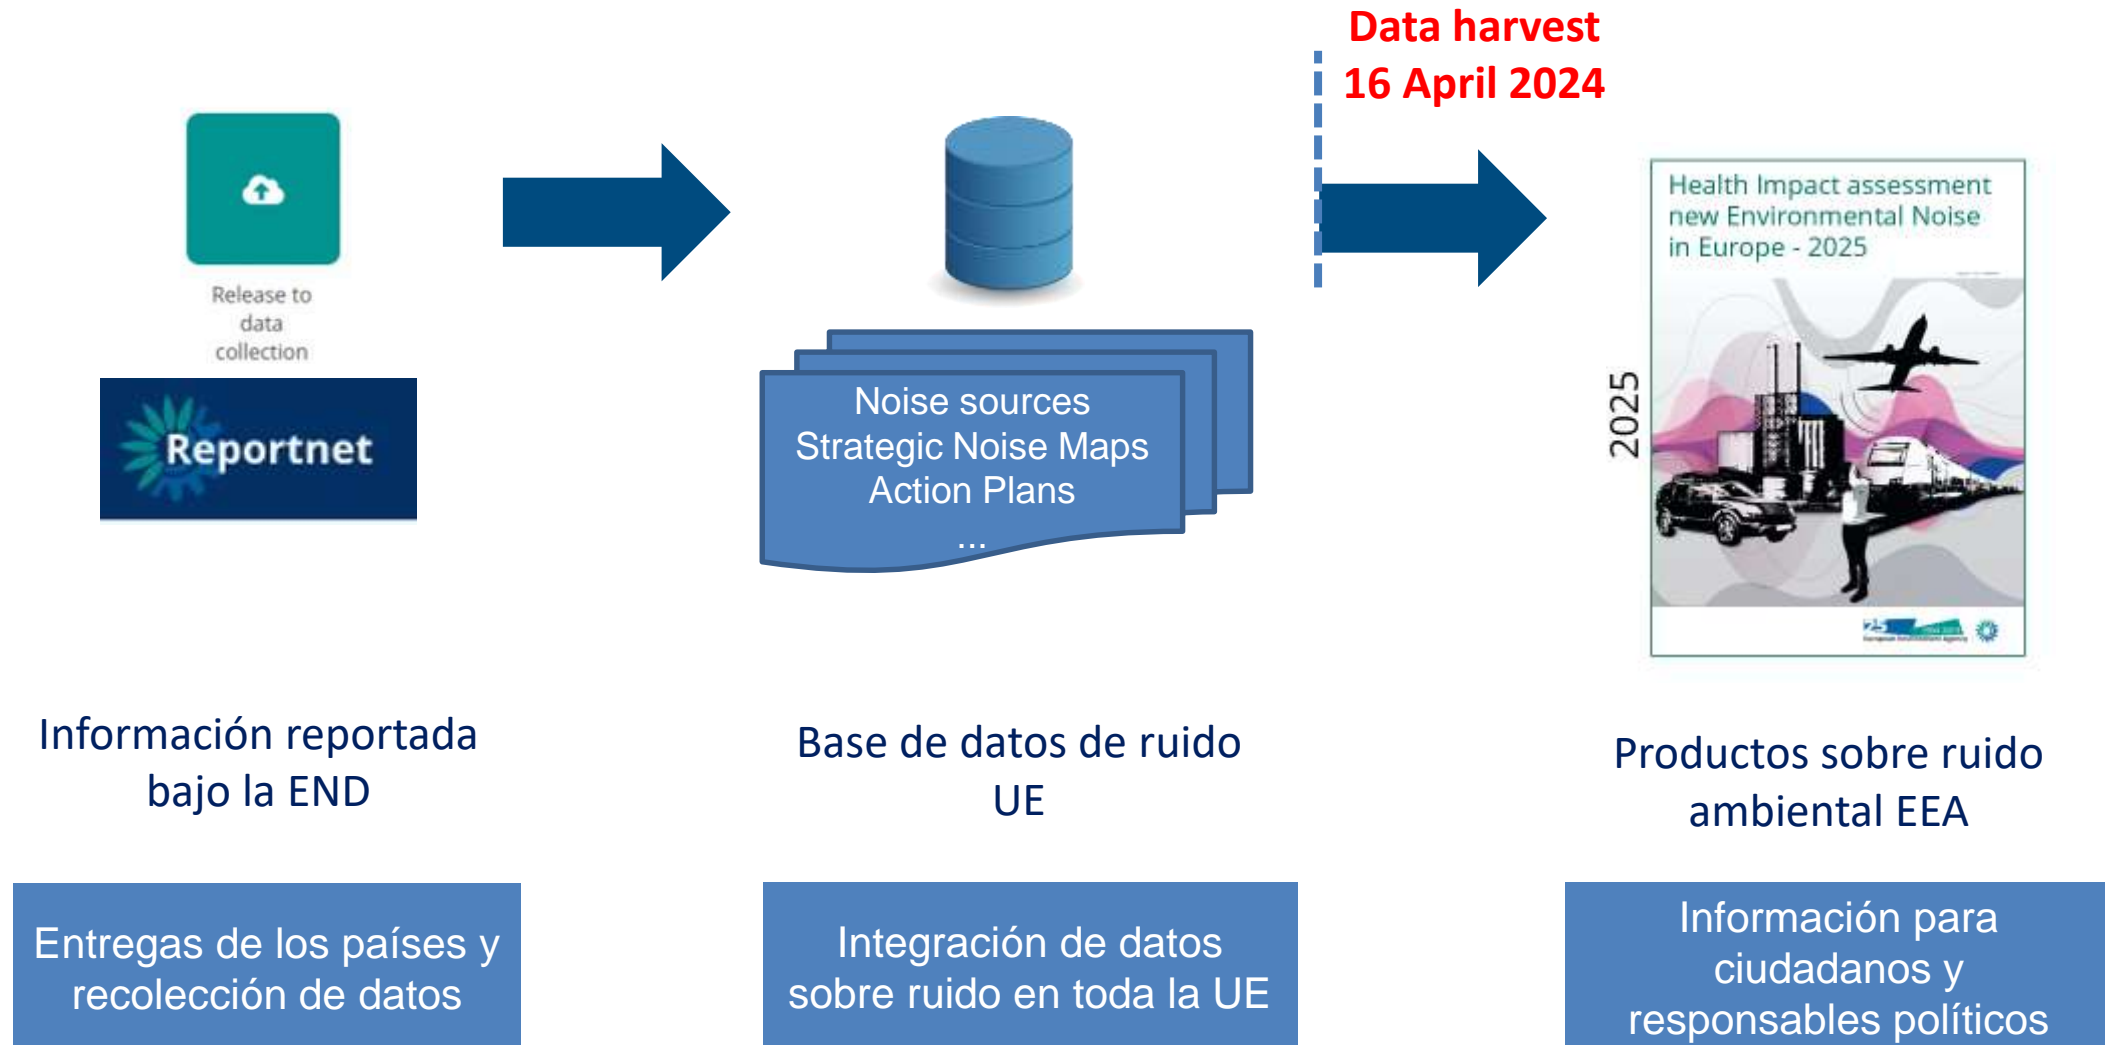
Data harvest
16 April 2024

Release to data collection

Reportnet

Noise sources
Strategic Noise Maps
Action Plans
...

Health Impact assessment new Environmental Noise in Europe - 2025

2025

Información reportada bajo la END

Base de datos de ruido UE

Productos sobre ruido ambiental EEA

Entregas de los países y recolección de datos

Integración de datos sobre ruido en toda la UE

Información para ciudadanos y responsables políticos